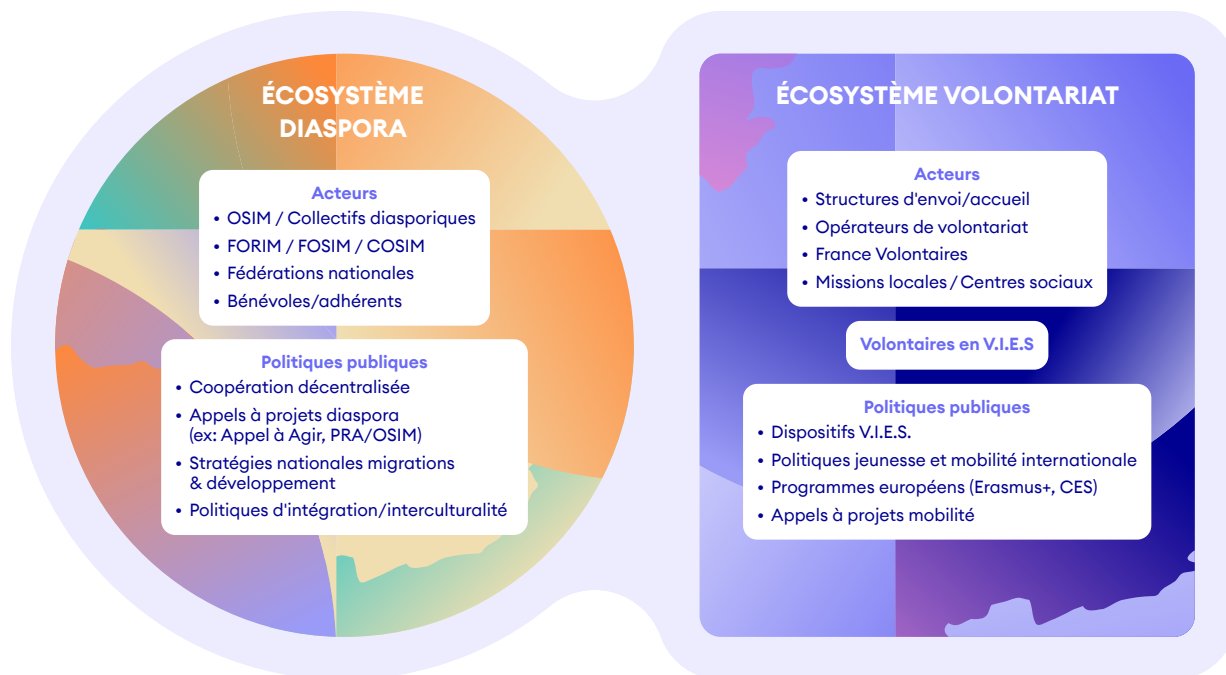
ÉCOSYSTÈME DIASPORA

Acteurs
• OSIM / Collectifs diasporiques
• FORIM / FOSIM / COSIM
• Fédérations nationales
• Bénévoles/adhérents

Politiques publiques
• Coopération décentralisée
• Appels à projets diaspora (ex: Appel à Agir, PRA/OSIM)
• Stratégies nationales migrations & développement
• Politiques d'intégration/interculturalité

ÉCOSYSTÈME VOLONTARIAT

Acteurs
• Structures d'envoi/accueil
• Opérateurs de volontariat
• France Volontaires
• Missions locales / Centres sociaux

Volontaires en V.I.E.S

Politiques publiques
• Dispositifs V.I.E.S.
• Politiques jeunesse et mobilité internationale
• Programmes européens (Erasmus+, CES)
• Appels à projets mobilité